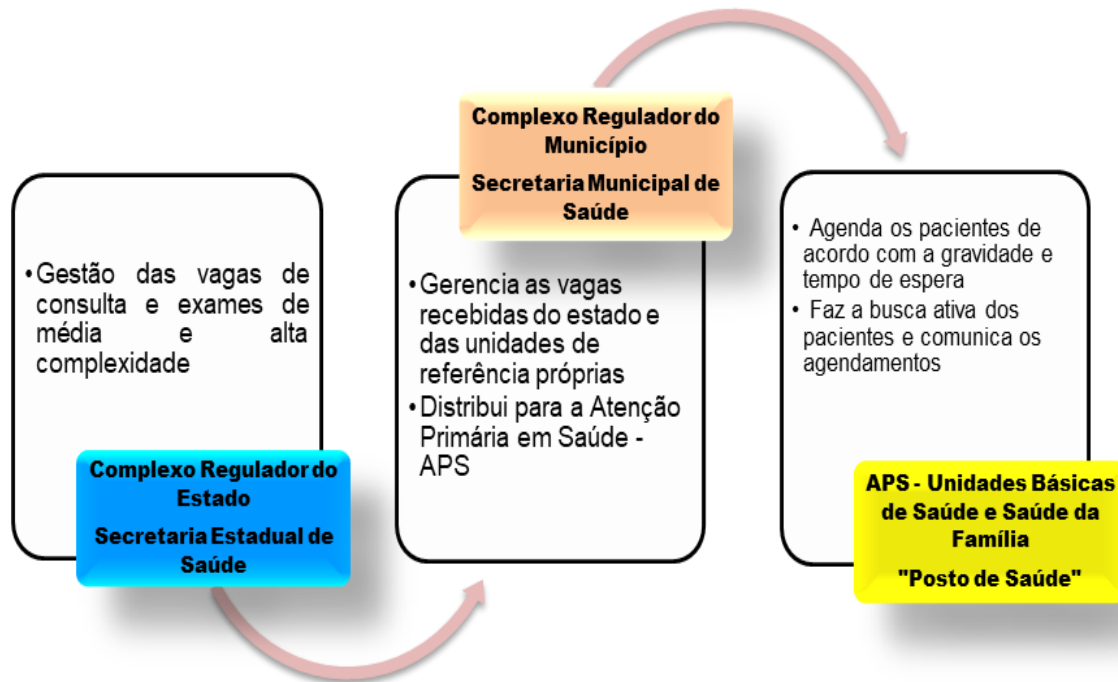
• Gestão das vagas de consulta e exames de média e alta complexidade

Complexo Regulador do Estado

Secretaria Estadual de Saúde

Complexo Regulador do Município

Secretaria Municipal de Saúde

• Gerencia as vagas recebidas do estado e das unidades de referência próprias

• Distribui para a Atenção Primária em Saúde - APS

• Agenda os pacientes de acordo com a gravidade e tempo de espera

• Faz a busca ativa dos pacientes e comunica os agendamentos

APS - Unidades Básicas de Saúde e Saúde da Família

"Posto de Saúde"